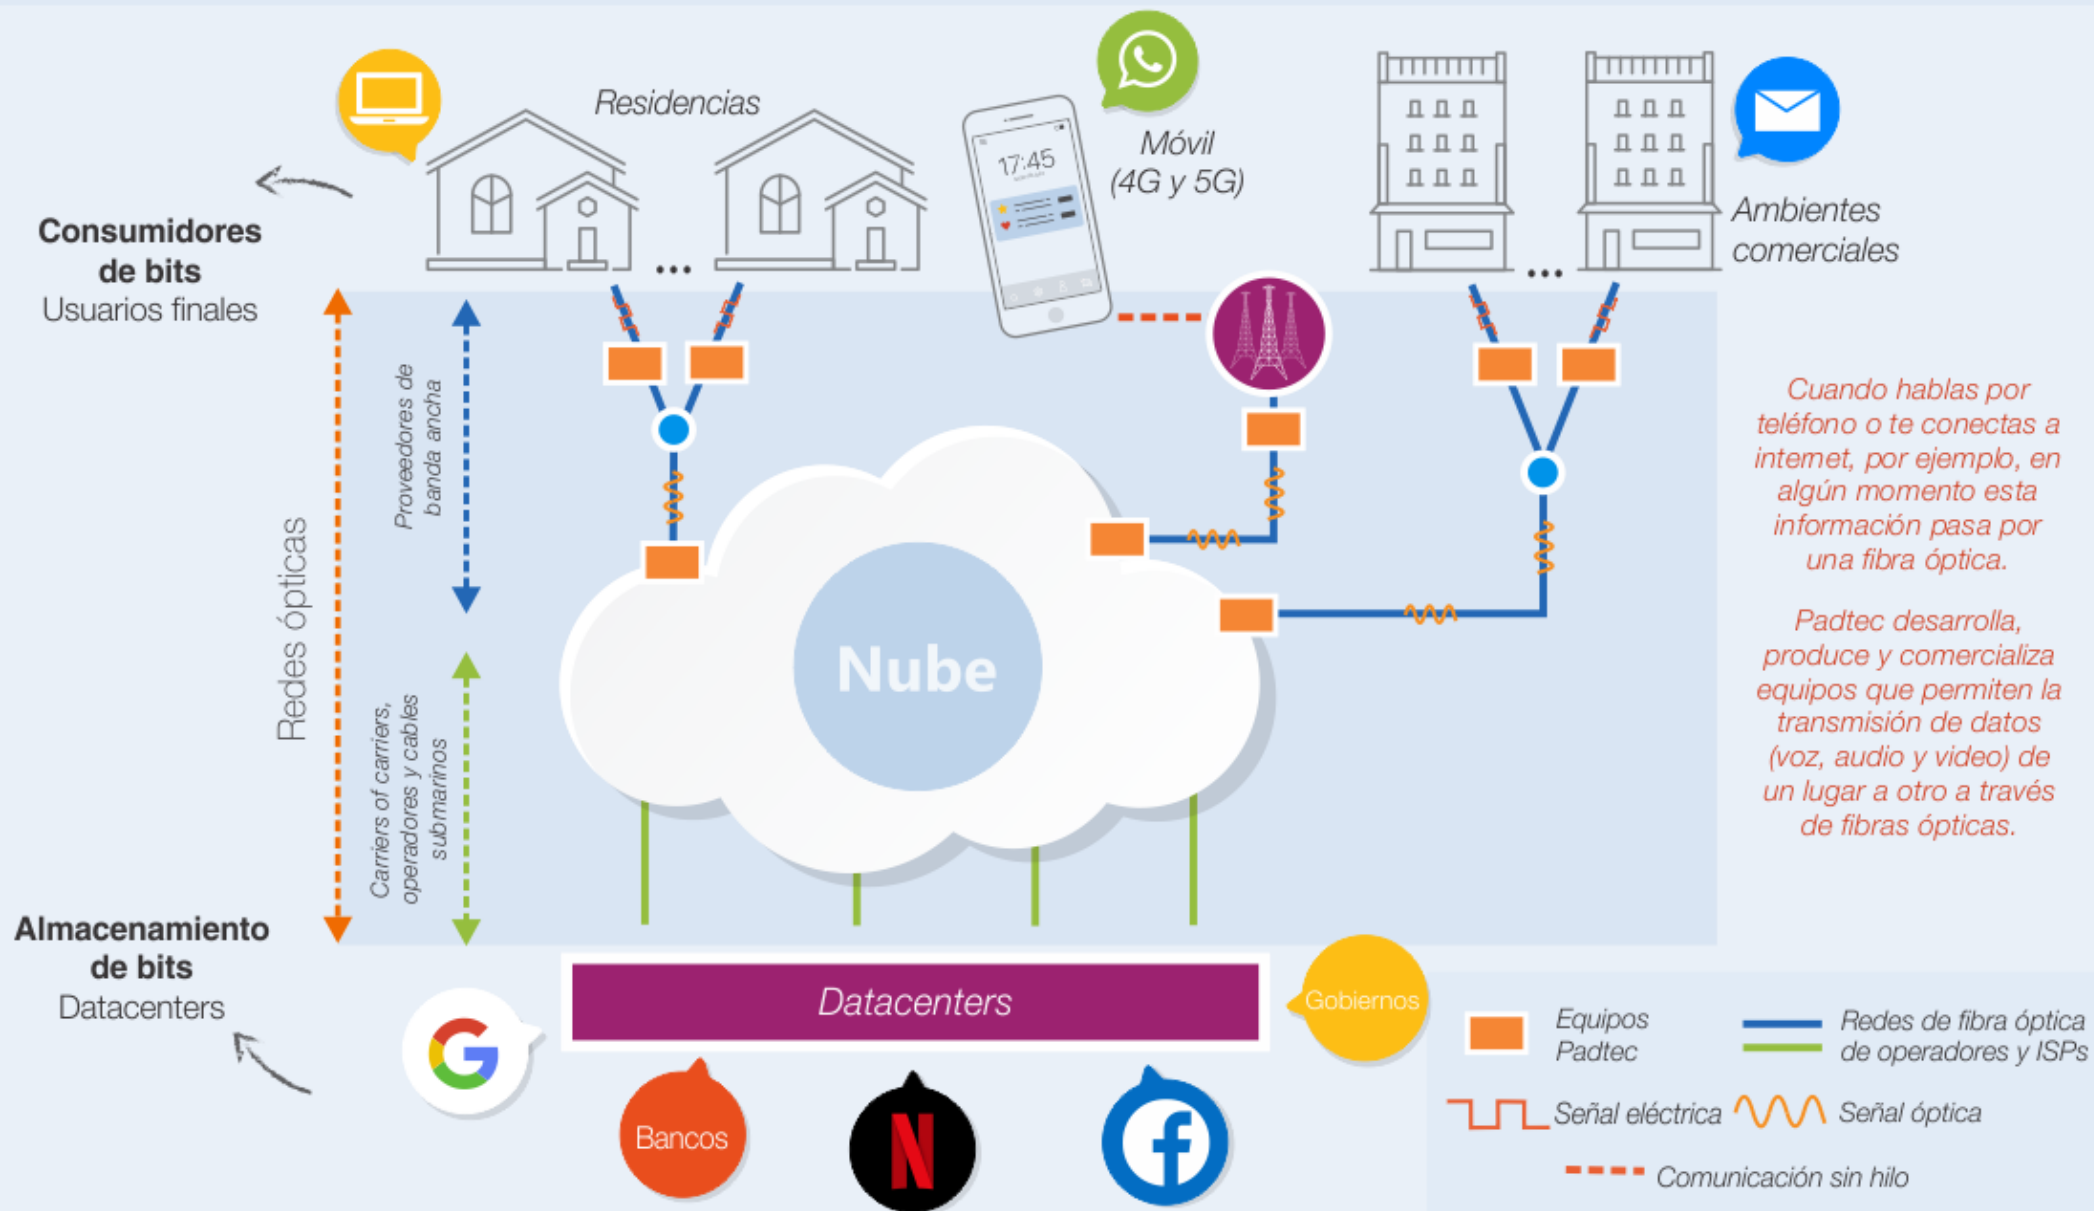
Residencias

Móvil (4G y 5G)

17:45

Ambientes comerciales

Consumidores de bits
Usuarios finales

Redes ópticas

Proveedores de banda ancha

Carriers of carriers, operadores y cables submarinos

Nube

Cuando hablas por teléfono o te conectas a internet, por ejemplo, en algún momento esta información pasa por una fibra óptica.

Padtec desarrolla, produce y comercializa equipos que permiten la transmisión de datos (voz, audio y video) de un lugar a otro a través de fibras ópticas.

Almacenamiento de bits
Datacenters

Datacenters

Gobiernos

Bancos

Equipos Padtec

Redes de fibra óptica de operadores y ISPs

Señal eléctrica

Señal óptica

Comunicación sin hilo